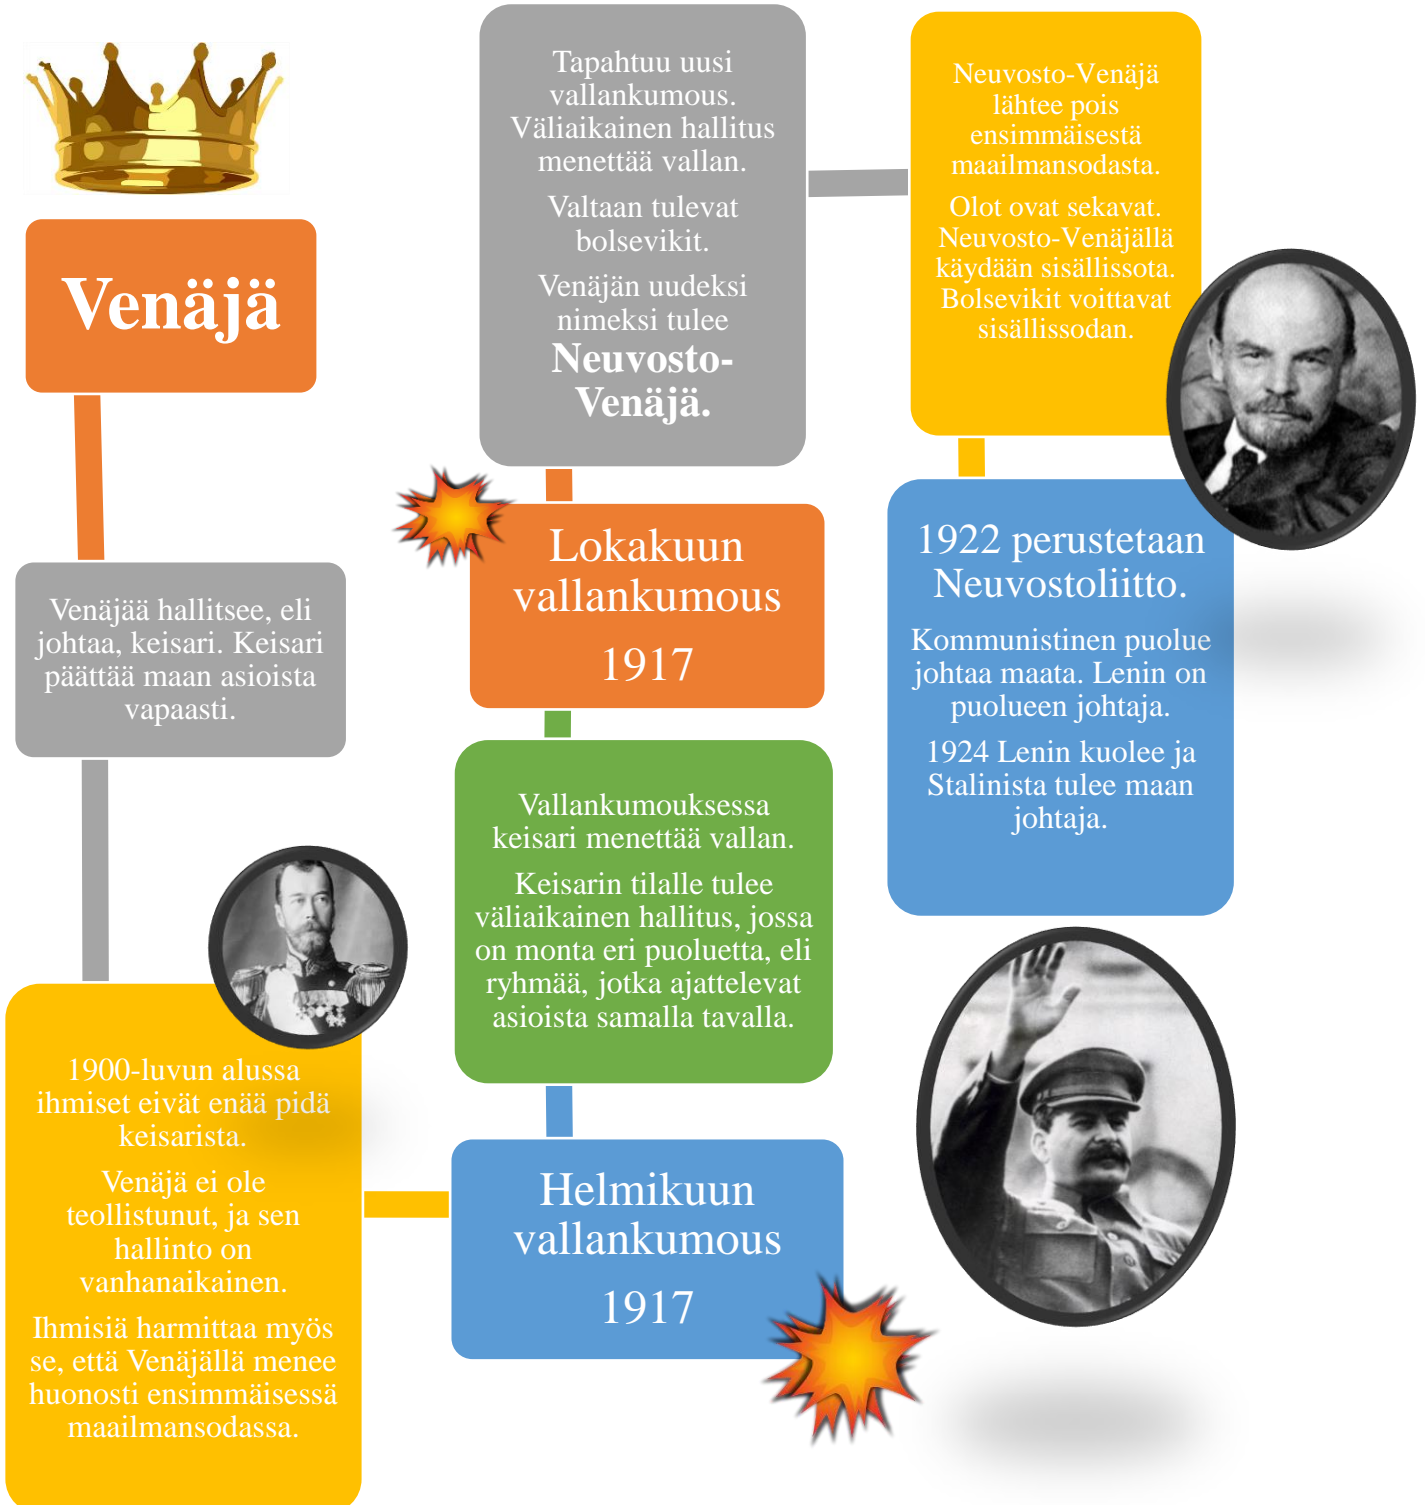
Venäjä

Venäjää hallitsee, eli johtaa, keisari. Keisari päättää maan asioista vapaasti.

1900-luvun alussa ihmiset eivät enää pidä keisarista.

Venäjä ei ole teollistunut, ja sen hallinto on vanhanaikainen.

Ihmisiä harmittaa myös se, että Venäjällä menee huonosti ensimmäisessä maailmansodassa.

Helmikuun vallankumous 1917

Vallankumouksessa keisari menettää vallan.

Keisarin tilalle tulee väliaikainen hallitus, jossa on monta eri puoluetta, eli ryhmää, jotka ajattelevat asioista samalla tavalla.

Lokakuun vallankumous 1917

Tapahtuu uusi vallankumous. Väliaikainen hallitus menettää vallan.

Valtaan tulevat bolsevikit.

Venäjän uudeksi nimeksi tulee **Neuvosto-Venäjä.**

Neuvosto-Venäjä lähtee pois ensimmäisestä maailmansodasta.

Olot ovat sekavat. Neuvosto-Venäjällä käydään sisällissota. Bolsevikit voittavat sisällissodan.

1922 perustetaan Neuvostoliitto.

Kommunistinen puolue johtaa maata. Lenin on puolueen johtaja.

1924 Lenin kuolee ja Stalinista tulee maan johtaja.